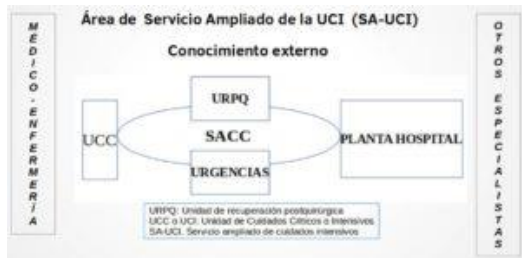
MÉDICO - ENFERMERÍA

Área de Servicio Ampliado de la UCI (SA-UCI)

Conocimiento externo

URPQ

UCC

SACC

PLANTA HOSPITAL

URGENCIAS

URPQ: Unidad de recuperación postquirúrgica
UCC o UCI: Unidad de Cuidados Críticos o Intensivos
SA-UCI: Servicio ampliado de cuidados intensivos

OTROS ESPECIALISTAS